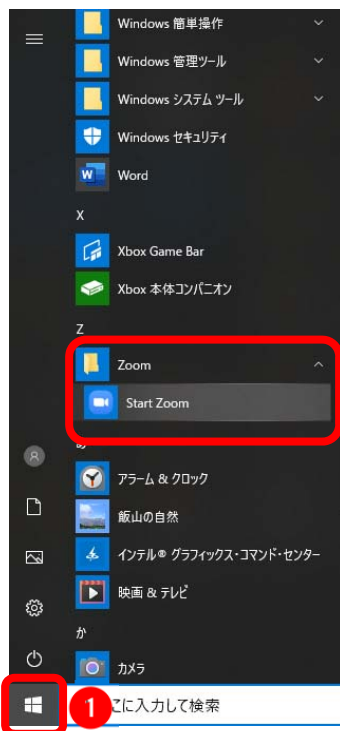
Windows 簡単操作
Windows 管理ツール
Windows システム ツール
Windows セキュリティ
Word
X
Xbox Game Bar
Xbox 本体コンパニオン
Z
Zoom
Start Zoom
あ
アラーム & クロック
飯山の自然
インテル® グラフィックス・コマンド・センター
映画 & テレビ
か
カメラ
1
こに入力して検索